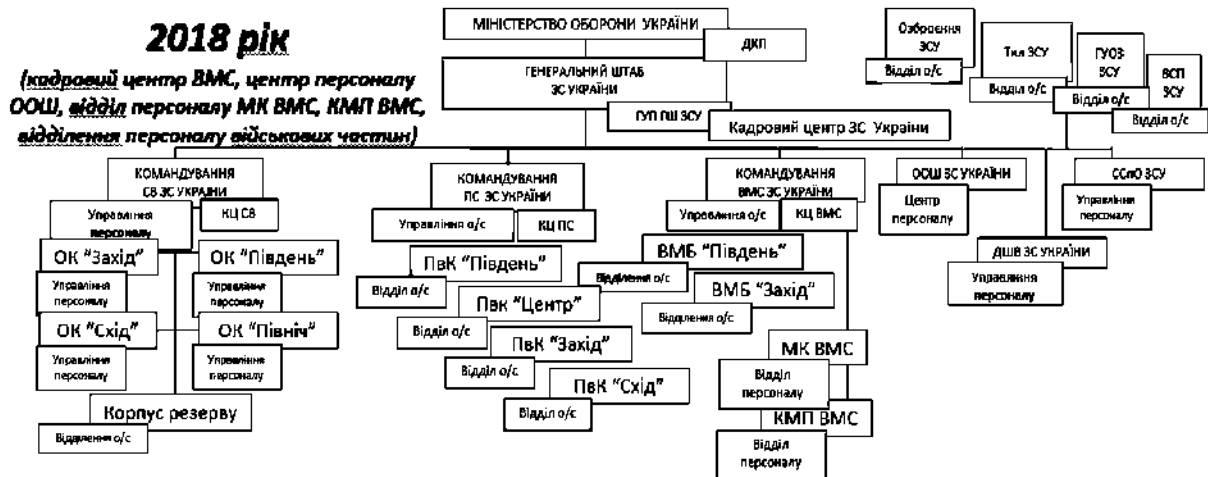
2018 рік

(кадровий центр ВМС, центр персоналу ООШ, відділ персоналу МК ВМС, КМП ВМС, відділення персоналу військових частин)

МІНІСТЕРСТВО ОБОРОНИ УКРАЇНИ

ДКП

ГЕНЕРАЛЬНИЙ ШТАБ ЗС УКРАЇНИ

ГУП ГШ ЗСУ

Кадровий центр ЗС України

Озброєння ЗСУ

Відділ о/с

Тил ЗСУ

Відділ о/с

ГУОЗ ЗСУ

Відділ о/с

ВСП ЗСУ

Відділ о/с

КОМАНДУВАННЯ СВ ЗС УКРАЇНИ

Управління персоналу

КЦ СВ

ОК "Захід"

Управління персоналу

ОК "Південь"

Управління персоналу

ОК "Схід"

Управління персоналу

ОК "Північ"

Управління персоналу

Корпус резерву

Відділення о/с

КОМАНДУВАННЯ ПС ЗС УКРАЇНИ

Управління о/с

КЦ ПС

ПвК "Південь"

Відділ о/с

Пвк "Центр"

Відділ о/с

ПвК "Захід"

Відділ о/с

ПвК "Схід"

Відділ о/с

КОМАНДУВАННЯ ВМС ЗС УКРАЇНИ

Управління о/с

КЦ ВМС

ВМБ "Південь"

Відділення о/с

ВМБ "Захід"

Відділення о/с

МК ВМС

Відділ персоналу

КМП ВМС

Відділ персоналу

ООШ ЗС УКРАЇНИ

Центр персоналу

ССпО ЗСУ

Управління персоналу

ДШВ ЗС УКРАЇНИ

Управління персоналу